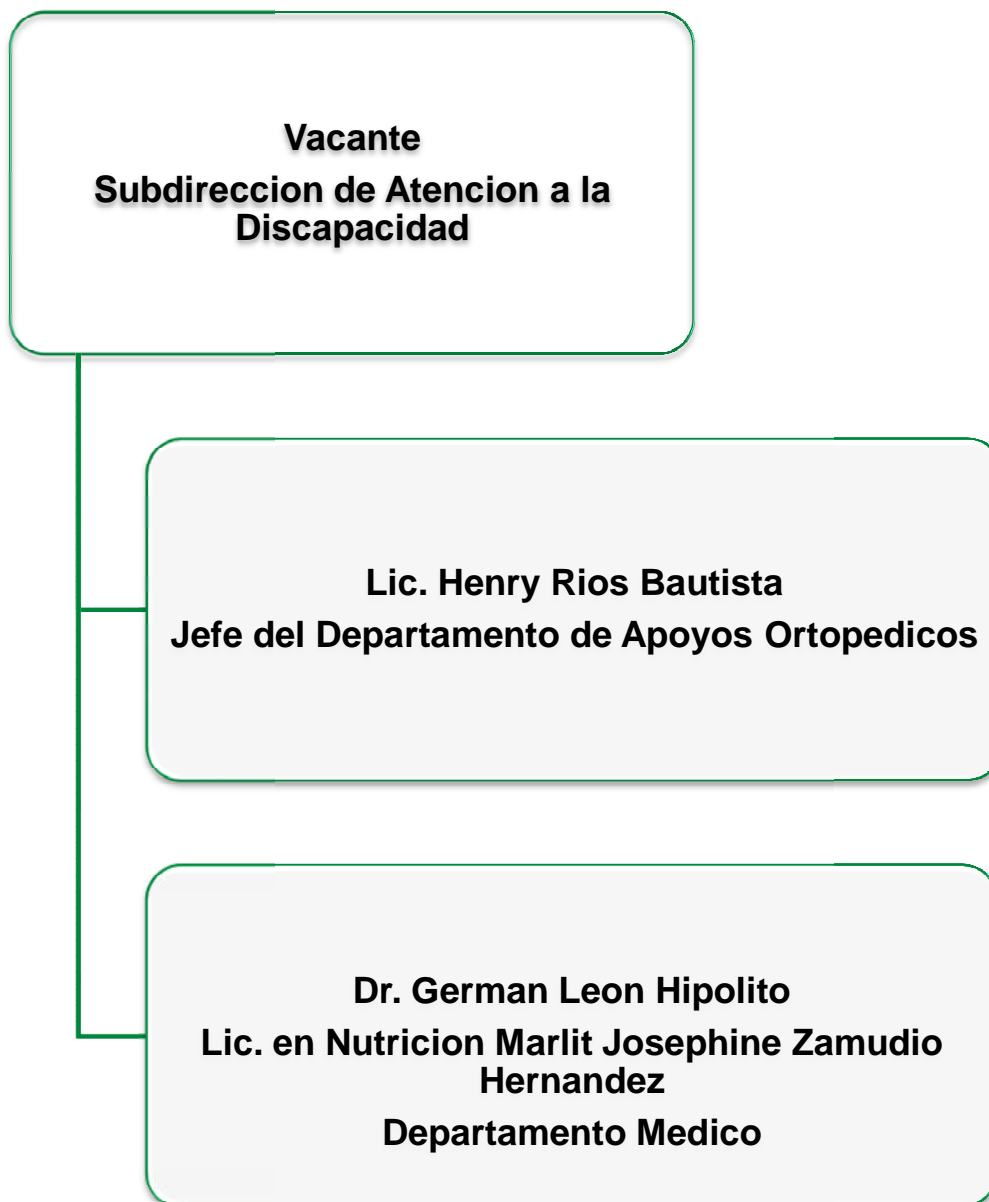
Vacante
Subdireccion de Atencion a la Discapacidad

Lic. Henry Rios Bautista
Jefe del Departamento de Apoyos Ortopedicos

Dr. German Leon Hipolito
Lic. en Nutricion Marlit Josephine Zamudio Hernandez
Departamento Medico